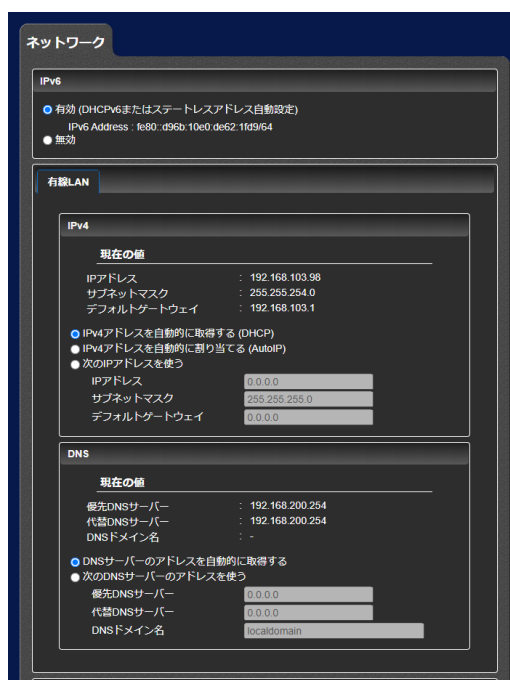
ネットワーク

IPv6

有効 (DHCPv6またはステートレスアドレス自動設定)
IPv6 Address : fe80::d96b:10e0:de62:1fd9/64
無効

有線LAN

IPv4

現在の値

IPアドレス : 192.168.103.98
サブネットマスク : 255.255.254.0
デフォルトゲートウェイ : 192.168.103.1

IPv4アドレスを自動的に取得する (DHCP)
IPv4アドレスを自動的に割り当てる (AutoIP)
次のIPアドレスを使う
IPアドレス 0.0.0.0
サブネットマスク 255.255.255.0
デフォルトゲートウェイ 0.0.0.0

DNS

現在の値

優先DNSサーバー : 192.168.200.254
代替DNSサーバー : 192.168.200.254
DNSドメイン名 : -

DNSサーバーのアドレスを自動的に取得する
次のDNSサーバーのアドレスを使う
優先DNSサーバー 0.0.0.0
代替DNSサーバー 0.0.0.0
DNSドメイン名 localdomain